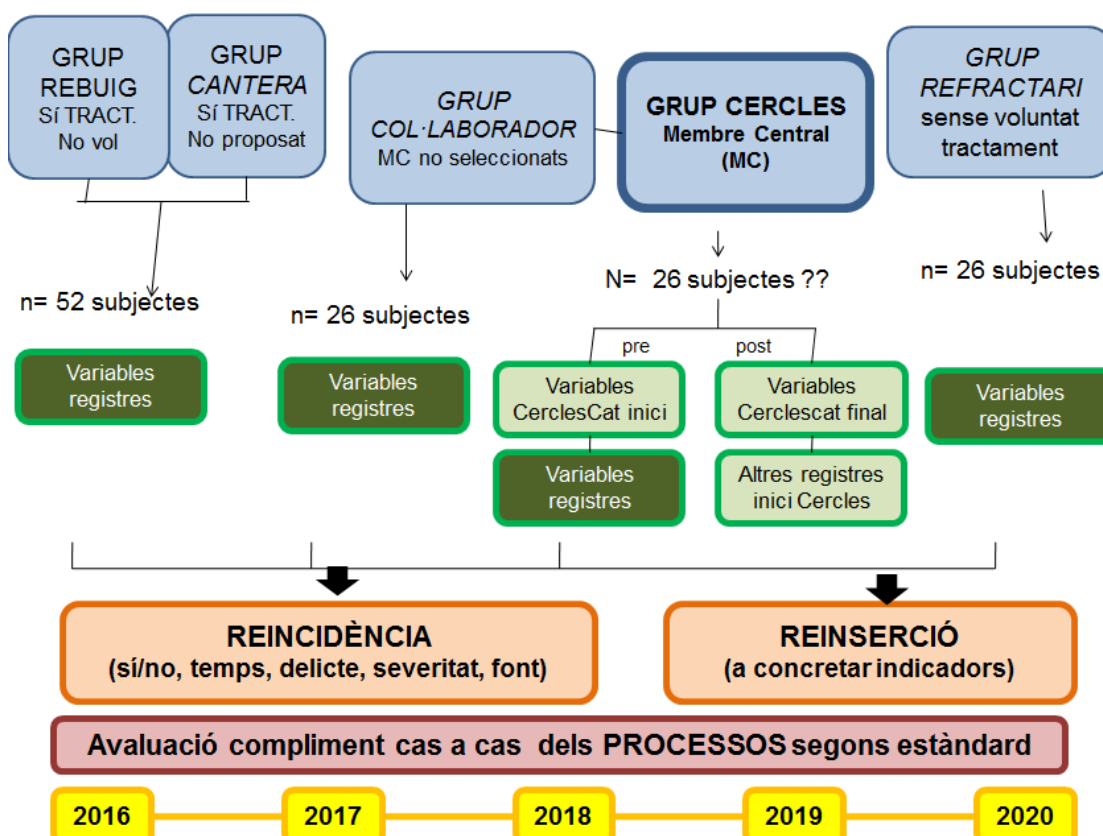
GRUP REBUIG
Sí TRACT.
No vol

GRUP *CANTERA*
Sí TRACT.
No proposat

*GRUP COL·LABORADOR*
MC no seleccionats

GRUP CERCLES
Membre Central
(MC)

*GRUP REFRACTARI*
sense voluntat tractament

n= 52 subjectes

n= 26 subjectes

N= 26 subjectes ??

n= 26 subjectes

pre

post

Variables registres

Variables registres

Variables CerclesCat inici

Variables Cerclescat final

Variables registres

Variables registres

Altres registres inici Cercles

REINCIDÈNCIA
(sí/no, temps, delicte, severitat, font)

REINSERCIÓ
(a concretar indicadors)

Avaluació compliment cas a cas dels PROCESSOS segons estàndard

2016

2017

2018

2019

2020